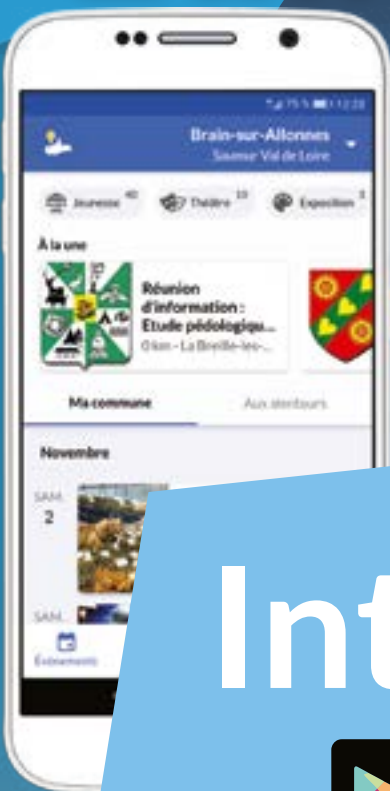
75 % 12:28

Brain-sur-Allonnes
Saumur Val de Loire

Jeunesse 40
Théâtre 10
Exposition 5

À la une

Réunion d'information : Etude pédologiqu...
Gien - La Breille-les-...

Ma commune
Aux alentours

Novembre

SAM.
2

SAM.

Événements

Int